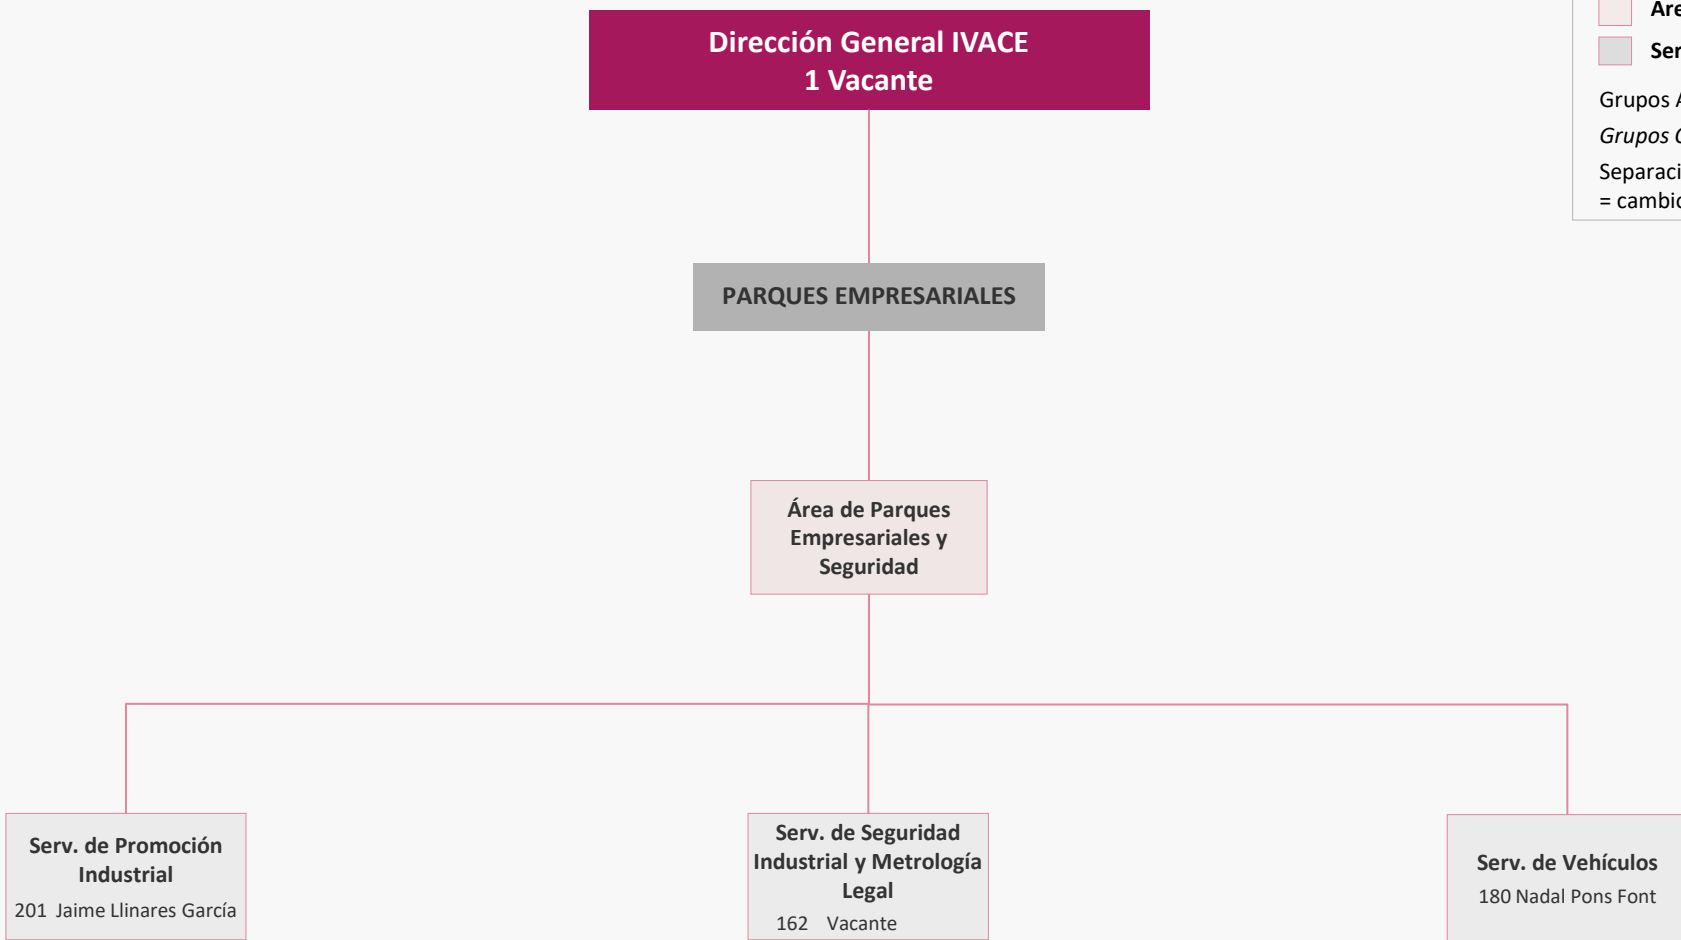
Dirección General IVACE
1 Vacante

Are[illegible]
Ser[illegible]
Grupos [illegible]
Grupos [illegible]
Separaci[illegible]
= cambi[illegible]

PARQUES EMPRESARIALES

Área de Parques Empresariales y Seguridad

Serv. de Promoción Industrial
201 Jaime Llinares García

Serv. de Seguridad Industrial y Metrología Legal
162 Vacante

Serv. de Vehículos
180 Nadal Pons Font